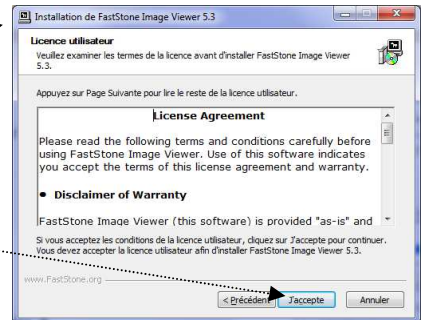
Installation de FastStone Image Viewer 5.3

Licence utilisateur
Veuillez examiner les termes de la licence avant d'installer FastStone Image Viewer 5.3.

Appuyez sur Page Suivante pour lire le reste de la licence utilisateur.

License Agreement

Please read the following terms and conditions carefully before using FastStone Image Viewer. Use of this software indicates you accept the terms of this license agreement and warranty.

• Disclaimer of Warranty

FastStone Image Viewer (this software) is provided "as-is" and

Si vous acceptez les conditions de la licence utilisateur, cliquez sur J'accepte pour continuer. Vous devez accepter la licence utilisateur afin d'installer FastStone Image Viewer 5.3.

www.FastStone.org

< Précédent | J'accepte | Annuler